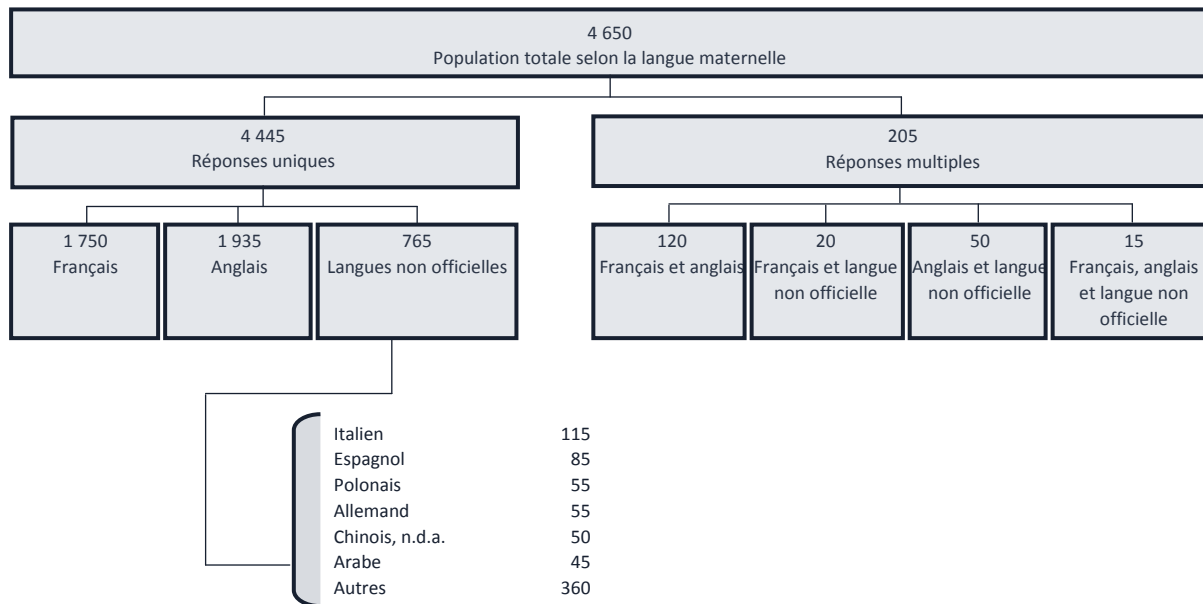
4 650
Population totale selon la langue maternelle

4 445
Réponses uniques

205
Réponses multiples

1 750
Français

1 935
Anglais

765
Langues non officielles

120
Français et anglais

20
Français et langue non officielle

50
Anglais et langue non officielle

15
Français, anglais et langue non officielle

| | |
|---|---|
| Italien | 115 |
| Espagnol | 85 |
| Polonais | 55 |
| Allemand | 55 |
| Chinois, n.d.a. | 50 |
| Arabe | 45 |
| Autres | 360 |